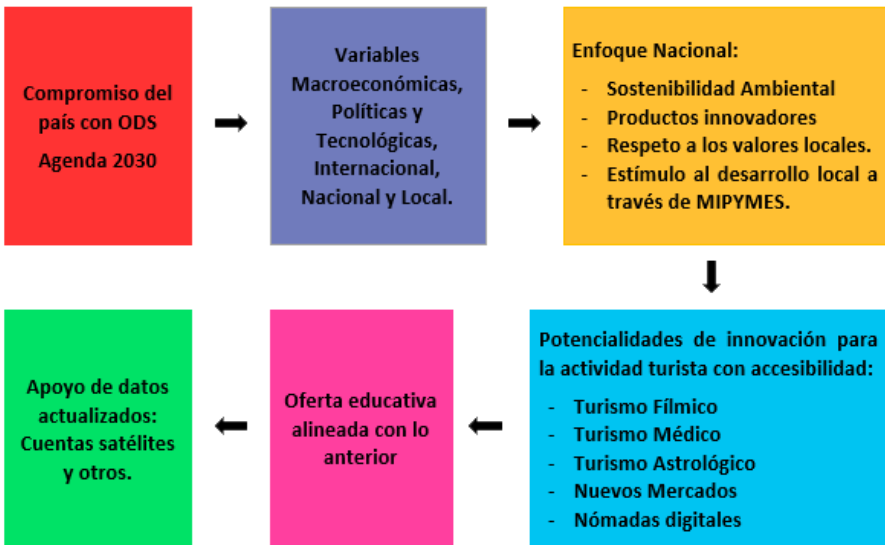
Compromiso del país con ODS Agenda 2030

Variables Macroeconómicas, Políticas y Tecnológicas, Internacional, Nacional y Local.

Enfoque Nacional:
- Sostenibilidad Ambiental
- Productos innovadores
- Respeto a los valores locales.
- Estímulo al desarrollo local a través de MIPYMES.

Potencialidades de innovación para la actividad turista con accesibilidad:
- Turismo Fílmico
- Turismo Médico
- Turismo Astrológico
- Nuevos Mercados
- Nómadas digitales

Oferta educativa alineada con lo anterior

Apoyo de datos actualizados: Cuentas satélites y otros.